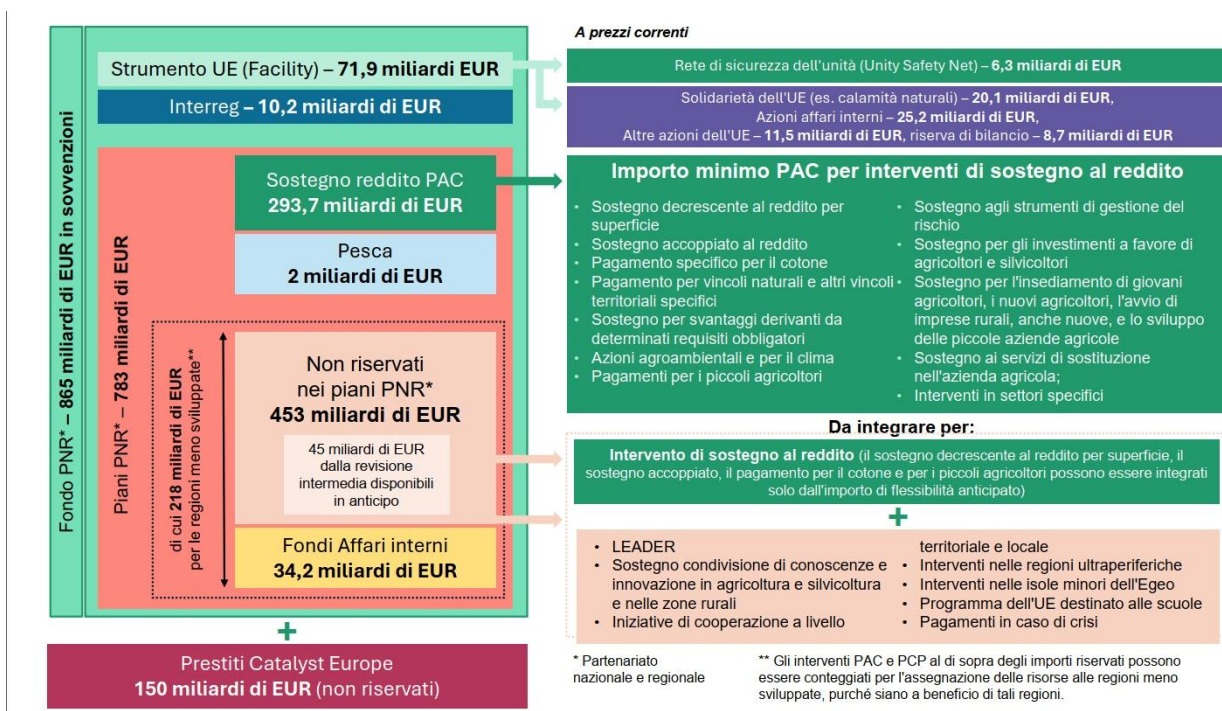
Fondo PNR* – 865 miliardi di EUR in sovvenzioni

Strumento UE (Facility) – **71,9 miliardi EUR**

Interreg – **10,2 miliardi di EUR**

Piani PNR* – 783 miliardi di EUR

Sostegno reddito PAC
**293,7 miliardi di EUR**

Pesca
**2 miliardi di EUR**

di cui **218 miliardi di EUR** per le regioni meno sviluppate**

Non riservati nei piani PNR*
**453 miliardi di EUR**

45 miliardi di EUR dalla revisione intermedia disponibili in anticipo

Fondi Affari interni
**34,2 miliardi di EUR**

+

Prestiti Catalyst Europe
**150 miliardi di EUR** (non riservati)

*A prezzi correnti*

Rete di sicurezza dell'unità (Unity Safety Net) – **6,3 miliardi di EUR**

Solidarietà dell'UE (es. calamità naturali) – **20,1 miliardi di EUR**, Azioni affari interni – **25,2 miliardi di EUR**, Altre azioni dell'UE – **11,5 miliardi di EUR**, riserva di bilancio – **8,7 miliardi di EUR**

**Importo minimo PAC per interventi di sostegno al reddito**

- Sostegno decrescente al reddito per superficie
- Sostegno accoppiato al reddito
- Pagamento specifico per il cotone
- Pagamento per vincoli naturali e altri vincoli territoriali specifici
- Sostegno per svantaggi derivanti da determinati requisiti obbligatori
- Azioni agroambientali e per il clima
- Pagamenti per i piccoli agricoltori

- Sostegno agli strumenti di gestione del rischio
- Sostegno per gli investimenti a favore di agricoltori e silvicoltori
- Sostegno per l'insediamento di giovani agricoltori, i nuovi agricoltori, l'avvio di imprese rurali, anche nuove, e lo sviluppo delle piccole aziende agricole
- Sostegno ai servizi di sostituzione nell'azienda agricola;
- Interventi in settori specifici

**Da integrare per:**

**Intervento di sostegno al reddito** (il sostegno decrescente al reddito per superficie, il sostegno accoppiato, il pagamento per il cotone e per i piccoli agricoltori possono essere integrati solo dall'importo di flessibilità anticipato)

+

- LEADER
- Sostegno condivisione di conoscenze e innovazione in agricoltura e silvicoltura e nelle zone rurali
- Iniziative di cooperazione a livello territoriale e locale
- Interventi nelle regioni ultraperiferiche
- Interventi nelle isole minori dell'Egeo
- Programma dell'UE destinato alle scuole
- Pagamenti in caso di crisi

* Partenariato nazionale e regionale

** Gli interventi PAC e PCP al di sopra degli importi riservati possono essere conteggiati per l'assegnazione delle risorse alle regioni meno sviluppate, purché siano a beneficio di tali regioni.